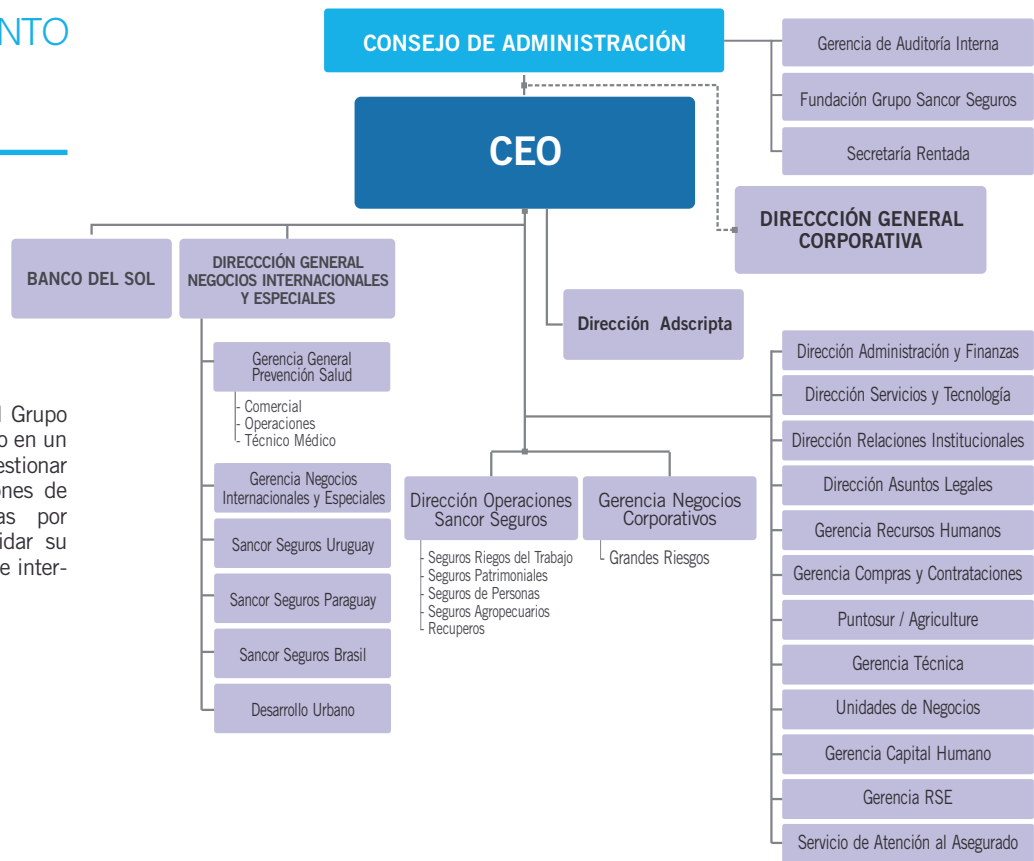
NTO

CONSEJO DE ADMINISTRACIÓN

Gerencia de Auditoría Interna

Fundación Grupo Sancor Seguros

Secretaría Rentada

CEO

DIRECCCIÓN GENERAL CORPORATIVA

BANCO DEL SOL

DIRECCCIÓN GENERAL NEGOCIOS INTERNACIONALES Y ESPECIALES

Dirección Adscripta

Gerencia General Prevención Salud

Comercial
Operaciones
Técnico Médico

Gerencia Negocios Internacionales y Especiales

Sancor Seguros Uruguay

Sancor Seguros Paraguay

Sancor Seguros Brasil

Desarrollo Urbano

Dirección Operaciones Sancor Seguros

Seguros Riegos del Trabajo
Seguros Patrimoniales
Seguros de Personas
Seguros Agropecuarios
Recuperos

Gerencia Negocios Corporativos

Grandes Riesgos

Dirección Administración y Finanzas

Dirección Servicios y Tecnología

Dirección Relaciones Institucionales

Dirección Asuntos Legales

Gerencia Recursos Humanos

Gerencia Compras y Contrataciones

Puntosur / Agriculture

Gerencia Técnica

Unidades de Negocios

Gerencia Capital Humano

Gerencia RSE

Servicio de Atención al Asegurado

l Grupo o en un estionar ones de as por idar su e inter-